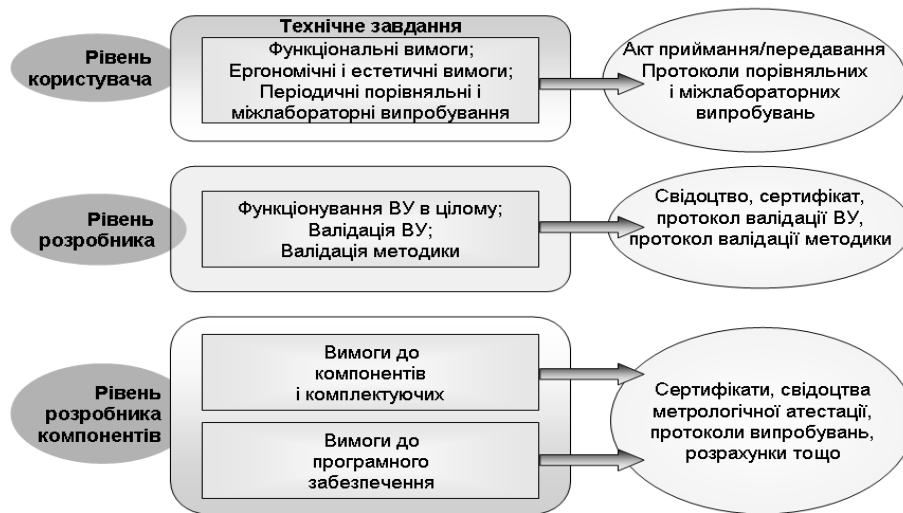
Рівень користувача

Технічне завдання

Функціональні вимоги;
Ергономічні і естетичні вимоги;
Періодичні порівняльні і міжлабораторні випробування

Акт приймання/передавання
Протоколи порівняльних і міжлабораторних випробувань

Рівень розробника

Функціонування ВУ в цілому;
Валідація ВУ;
Валідація методики

Свідоцтво, сертифікат, протокол валідації ВУ, протокол валідації методики

Рівень розробника компонентів

Вимоги до компонентів і комплектуючих

Вимоги до програмного забезпечення

Сертифікати, свідоцтва метрологічної атестації, протоколи випробувань, розрахунки тощо